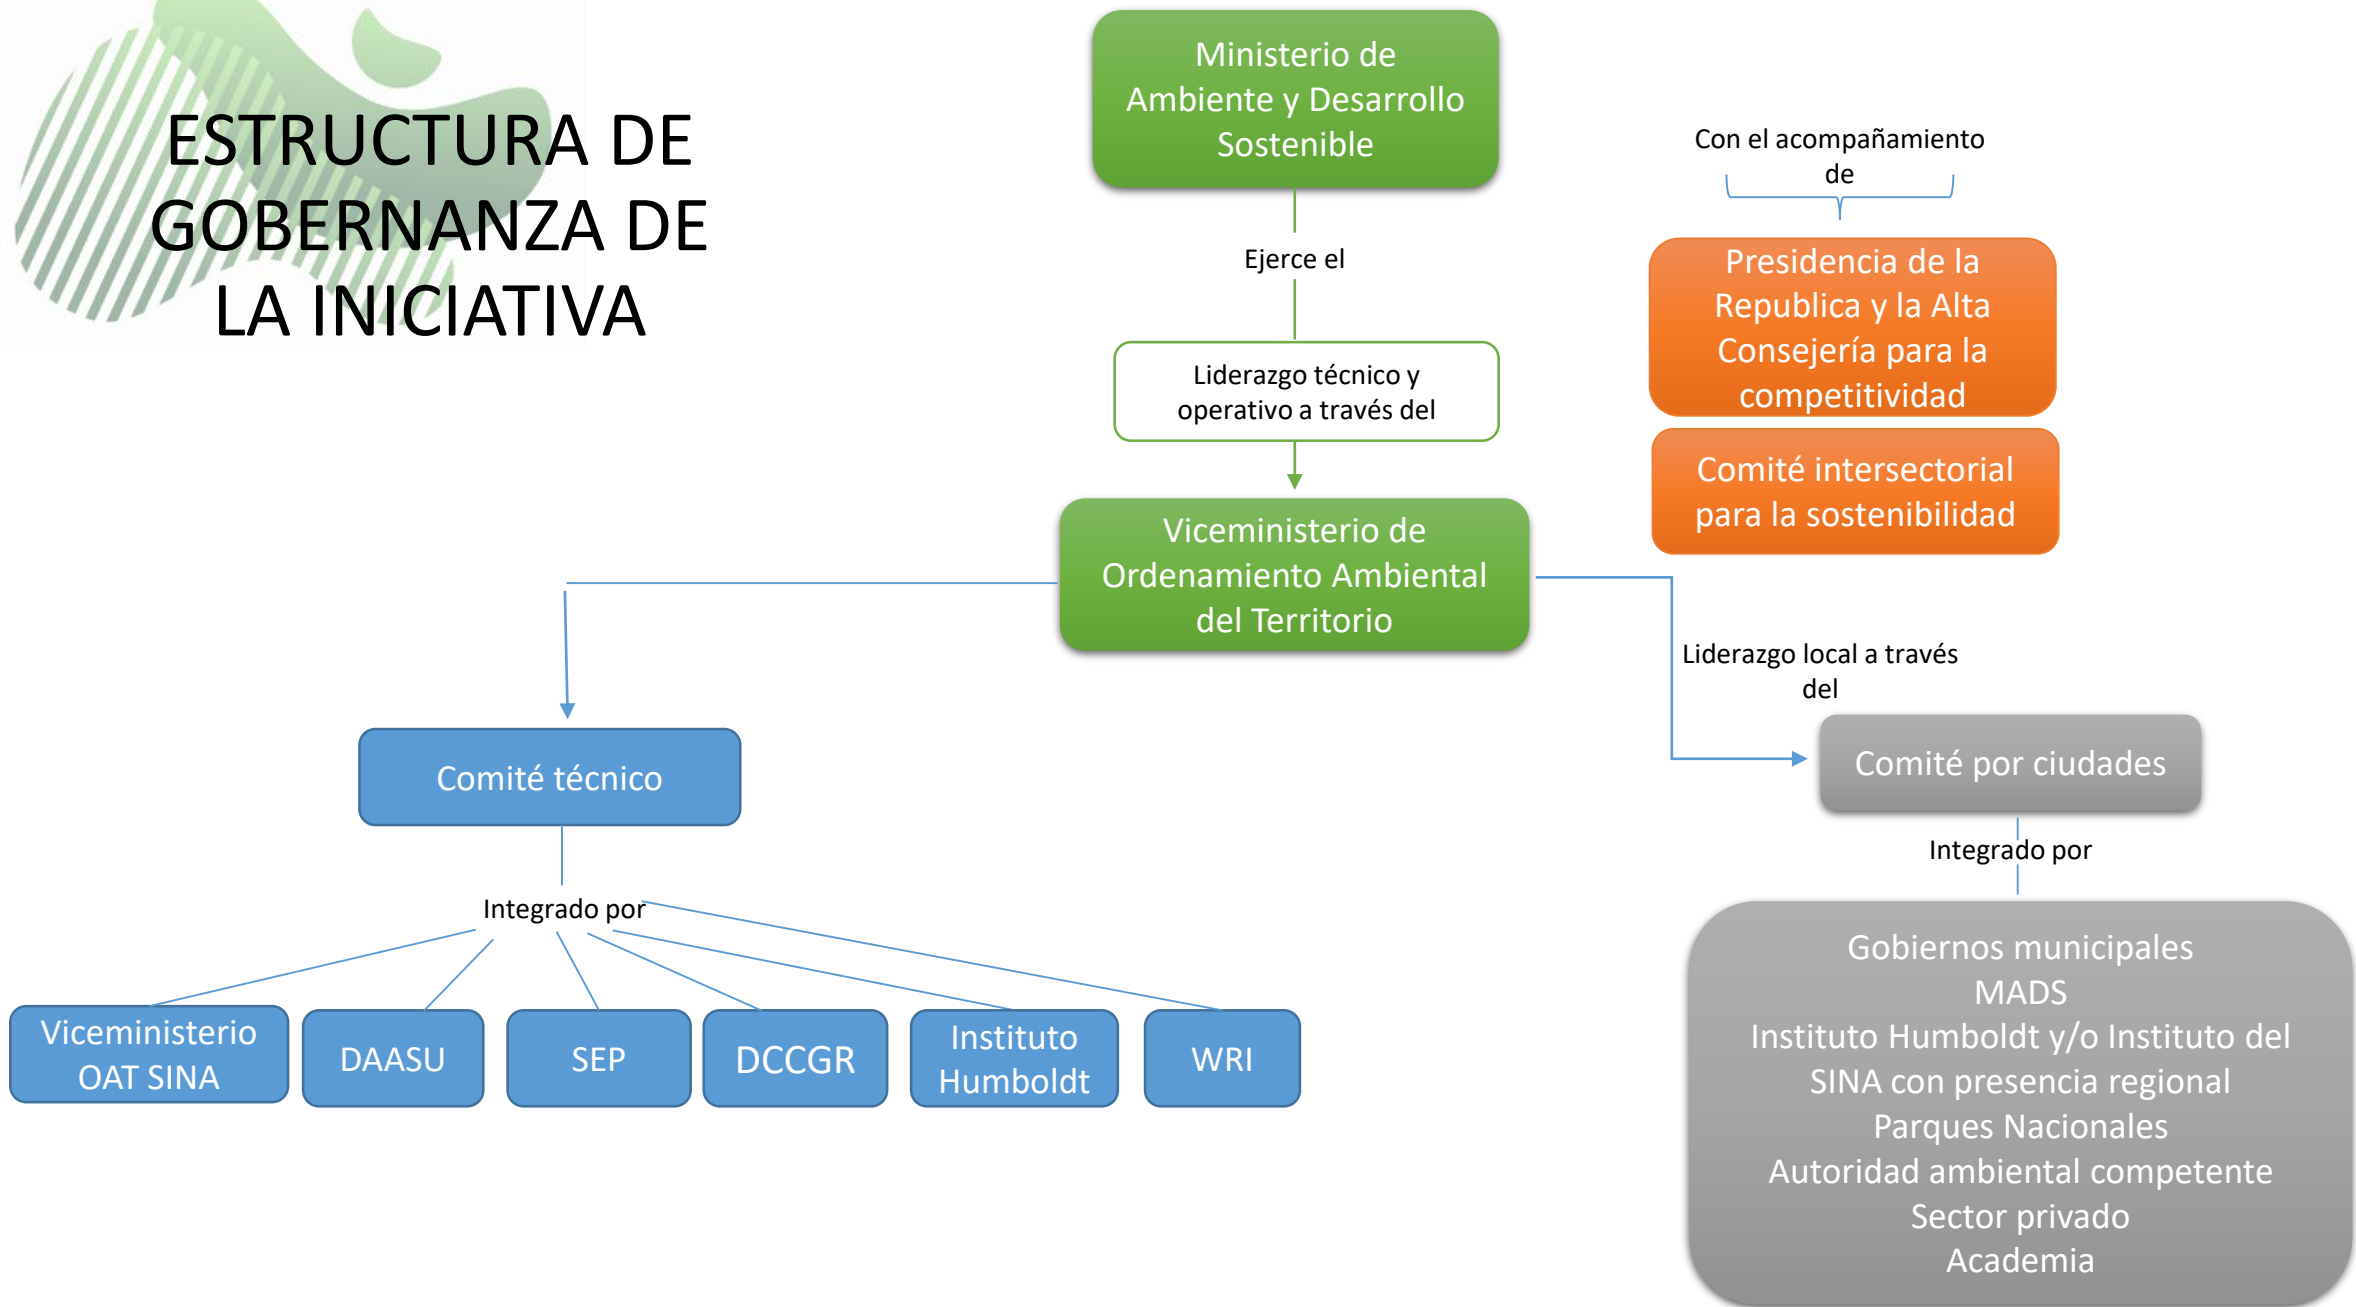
ESTRUCTURA DE GOBERNANZA DE LA INICIATIVA

Ministerio de Ambiente y Desarrollo Sostenible

Ejerce el

Liderazgo técnico y operativo a través del

Viceministerio de Ordenamiento Ambiental del Territorio

Con el acompañamiento de

Presidencia de la Republica y la Alta Consejería para la competitividad

Comité intersectorial para la sostenibilidad

Liderazgo local a través del

Comité por ciudades

Integrado por

Gobiernos municipales
MADS
Instituto Humboldt y/o Instituto del SINA con presencia regional
Parques Nacionales
Autoridad ambiental competente
Sector privado
Academia

Comité técnico

Integrado por

Viceministerio OAT SINA

DAASU

SEP

DCCGR

Instituto Humboldt

WRI